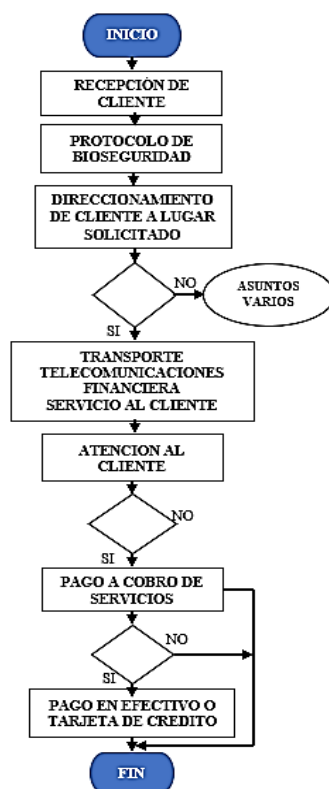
INICIO

RECEPCIÓN DE CLIENTE

PROTOCOLO DE BIOSEGURIDAD

DIRECCIONAMIENTO DE CLIENTE A LUGAR SOLICITADO

NO

ASUNTOS VARIOS

SI

TRANSPORTE
TELECOMUNICACIONES
FINANCIERA
SERVICIO AL CLIENTE

ATENCION AL CLIENTE

NO

SI

PAGO A COBRO DE SERVICIOS

NO

SI

PAGO EN EFECTIVO O TARJETA DE CREDITO

FIN